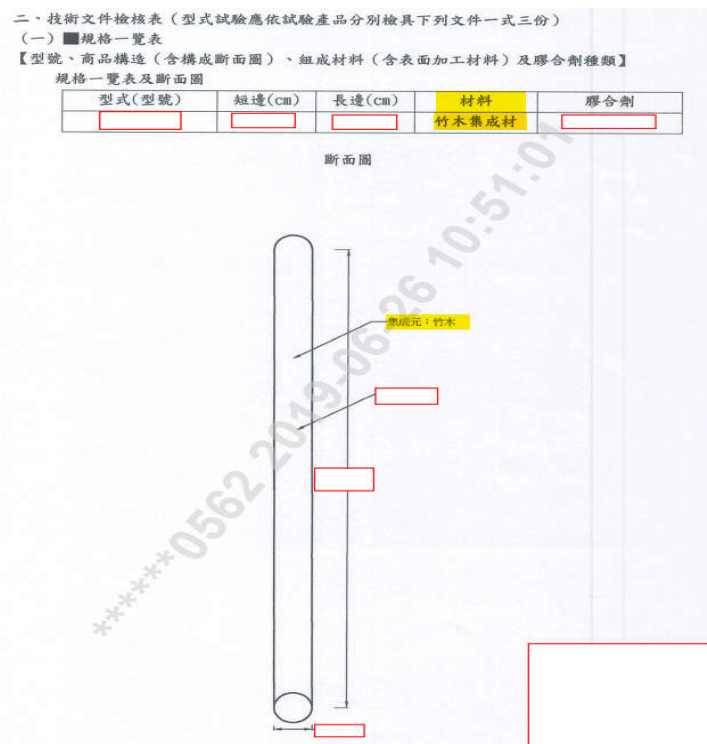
二、技術文件檢核表（型式試驗應依試驗產品分別檢具下列文件一式三份）
（一）■規格一覽表
【型號、商品構造（含構成斷面圖）、組成材料（含表面加工材料）及膠合劑種類】
規格一覽表及斷面圖

| 型式(型號) | 短邊(cm) | 長邊(cm) | 材料 | 膠合劑 |
|---|---|---|---|---|
| | | | 竹木集成材 | |

斷面圖

集成元：竹木

*****0562 2019-06-26 10:51:01